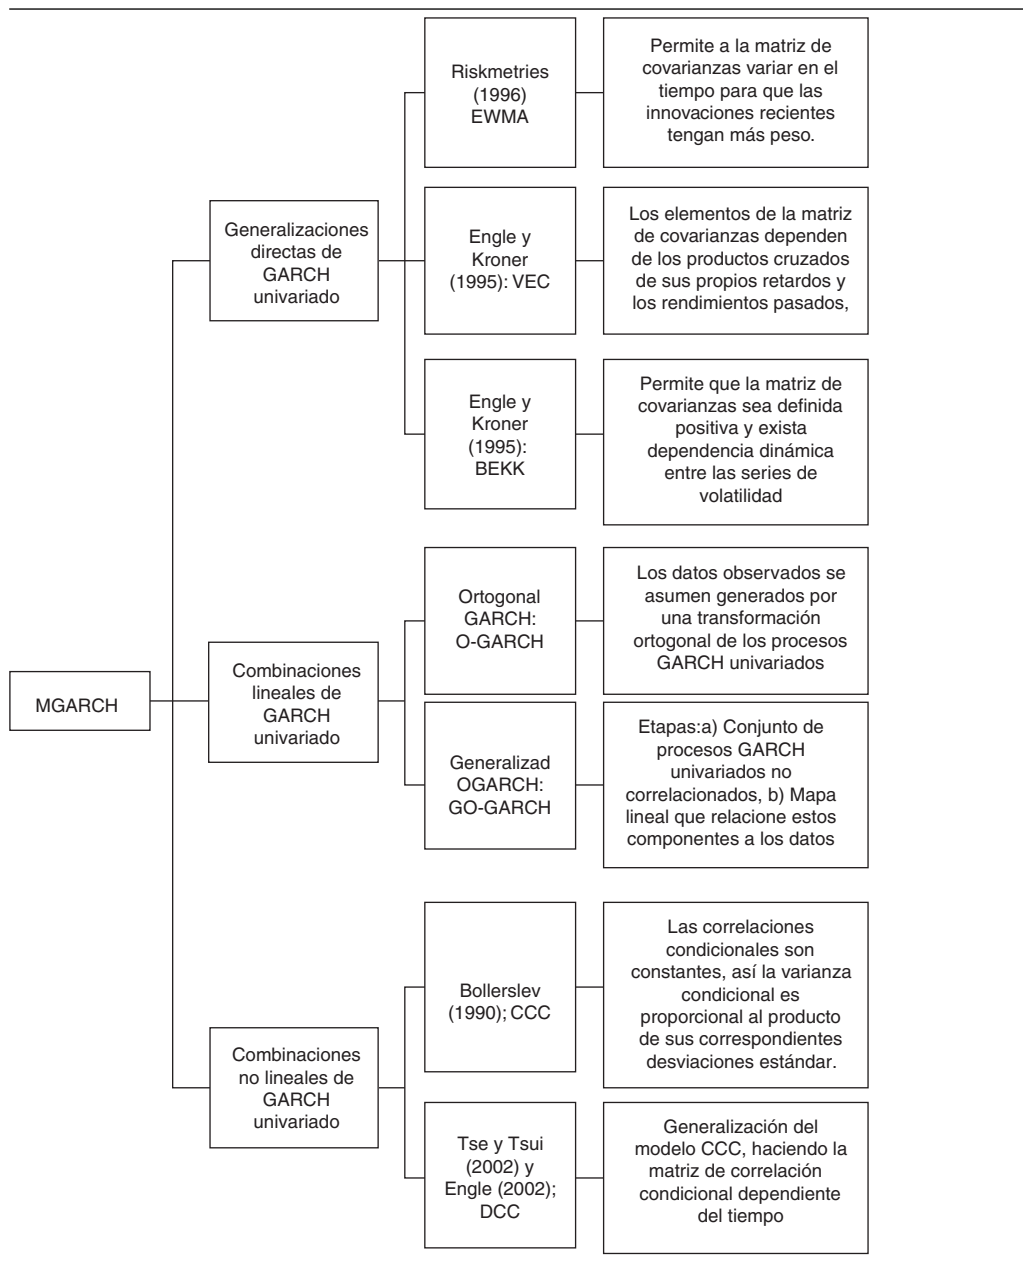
MGARCH

Generalizaciones directas de GARCH univariado

Riskmetries (1996) EWMA

Permite a la matriz de covarianzas variar en el tiempo para que las innovaciones recientes tengan más peso.

Engle y Kroner (1995): VEC

Los elementos de la matriz de covarianzas dependen de los productos cruzados de sus propios retardos y los rendimientos pasados,

Engle y Kroner (1995): BEKK

Permite que la matriz de covarianzas sea definida positiva y exista dependencia dinámica entre las series de volatilidad

Combinaciones lineales de GARCH univariado

Ortogonal GARCH: O-GARCH

Los datos observados se asumen generados por una transformación ortogonal de los procesos GARCH univariados

Generalizad OGARCH: GO-GARCH

Etapas:a) Conjunto de procesos GARCH univariados no correlacionados, b) Mapa lineal que relacione estos componentes a los datos

Combinaciones no lineales de GARCH univariado

Bollerslev (1990); CCC

Las correlaciones condicionales son constantes, así la varianza condicional es proporcional al producto de sus correspondientes desviaciones estándar.

Tse y Tsui (2002) y Engle (2002); DCC

Generalización del modelo CCC, haciendo la matriz de correlación condicional dependiente del tiempo